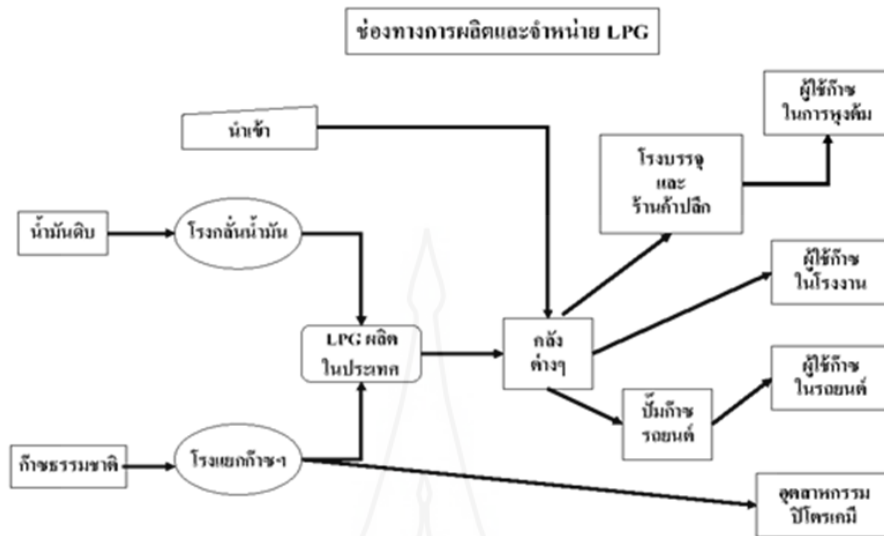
ช่องทางการผลิตและจำหน่าย LPG

นำเข้า

ผู้ใช้ก๊าซในการหุงต้ม

โรงบรรจุ และ ร้านค้าปลีก

น้ำมันดิบ

โรงกลั่นน้ำมัน

ผู้ใช้ก๊าซในโรงงาน

LPG ผลิตในประเทศ

คลังต่างๆ

ผู้ใช้ก๊าซในรถยนต์

ปั๊มก๊าซรถยนต์

ก๊าซธรรมชาติ

โรงแยกก๊าซฯ

อุตสาหกรรมปิโตรเคมี